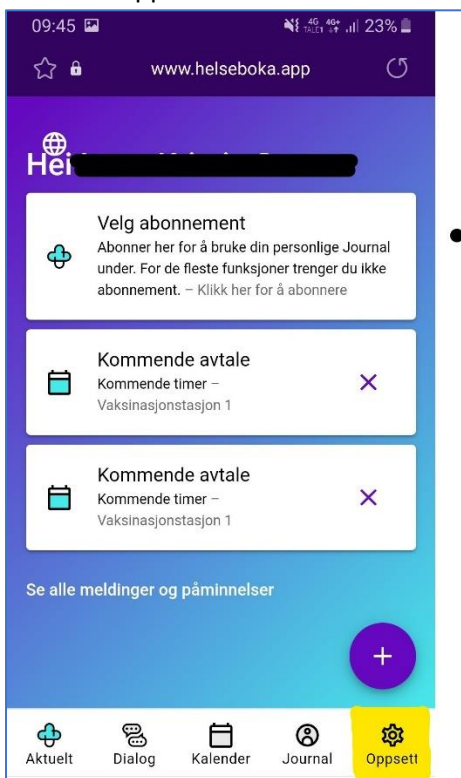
09:45

23%

www.helseboka.app

Hei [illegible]

Velg abonnement
Abonner her for å bruke din personlige Journal under. For de fleste funksjoner trenger du ikke abonnement. – Klikk her for å abonnere

Kommende avtale
Kommende timer –
Vaksinasjonstasjon 1

Kommende avtale
Kommende timer –
Vaksinasjonstasjon 1

Se alle meldinger og påminnelser

+

Aktuelt
Dialog
Kalender
Journal
Oppsett